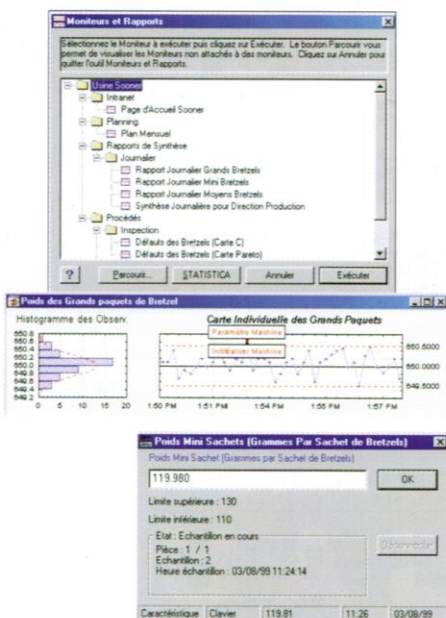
Moniteurs et Rapports

Sélectionnez le Moniteur à exécuter puis cliquez sur Exécuter. Le bouton Parcourir vous permet de visualiser les Moniteurs non attachés à des moniteurs. Cliquez sur Annuler pour quitter l'outil Moniteurs et Rapports.

Usine Sooner
Intranet
Page d'Accueil Sooner
Planning
Plan Mensuel
Rapports de Synthèse
Journalier
Rapport Journalier Grands Bretzels
Rapport Journalier Mini Bretzels
Rapport Journalier Moyens Bretzels
Synthèse Journalière pour Direction Production
Procédés
Inspection
Défauts des Bretzels (Carte C)
Défauts des Bretzels (Carte Pareto)

?
Parcourir...
STATISTICA
Annuler
Exécuter

Poids des Grands paquets de Bretzel

Histogramme des Observ.

650.8
650.6
650.4
650.2
650.0
649.8
649.6
649.4
649.2

0 5 10 15 20

Carte Individuelle des Grands Paquets

Paramètre Machine
Initialiser Machine

650.5000
650.0000
649.5000

1:50 PM 1:51 PM 1:54 PM 1:55 PM 1:57 PM

Poids Mini Sachets (Grammes Par Sachet de Bretzels)

Poids Mini Sachet (Grammes par Sachet de Bretzels)

119.980
OK

Limite supérieure : 130

Limite inférieure : 110

Etat : Echantillon en cours
Pièce : 1 / 1
Echantillon : 2
Heure échantillon : 03/08/99 11:24:14

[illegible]

Caractéristique | Clavier | 119.81 | 11:26 | 03/08/99